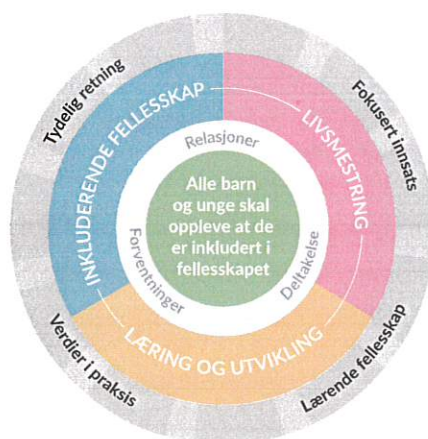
Alle barn og unge skal oppleve at de er inkludert i fellesskapet

Relasjoner

Deltakelse

Forventninger

INKLUDERENDE FELLESSKAP

LIVSMESTRING

LÆRING OG UTVIKLING

Tydelig retning

Fokusert innsats

Lærende fellesskap

Verdier i praksis